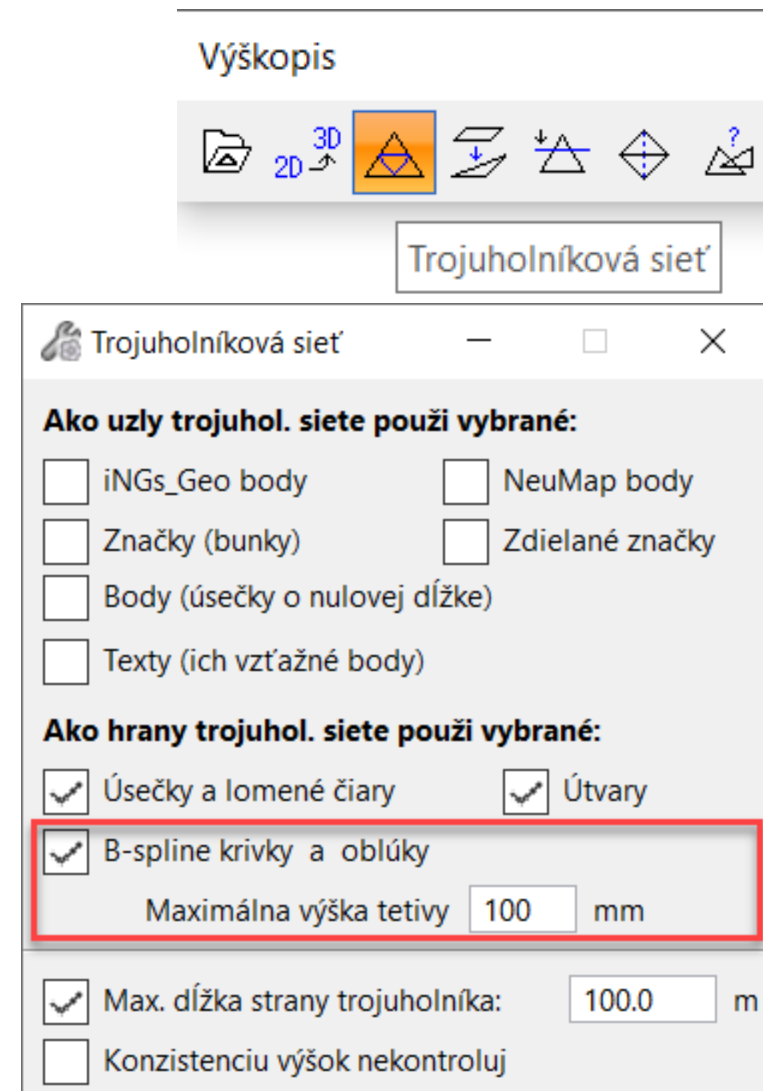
Výškopis

3D
2D

Trojuholníková sieť

Trojuholníková sieť

Ako uzly trojuhol. siete použi vybrané:

iNGs_Geo body

NeuMap body

Značky (bunky)

Zdielané značky

Body (úsečky o nulovej dĺžke)

Texty (ich vzťažné body)

Ako hrany trojuhol. siete použi vybrané:

Úsečky a lomené čiary

Útvary

B-spline krivky a oblúky

Maximálna výška tetivy 100 mm

Max. dĺžka strany trojuholníka: 100.0 m

Konzistenciu výšok nekontroluj